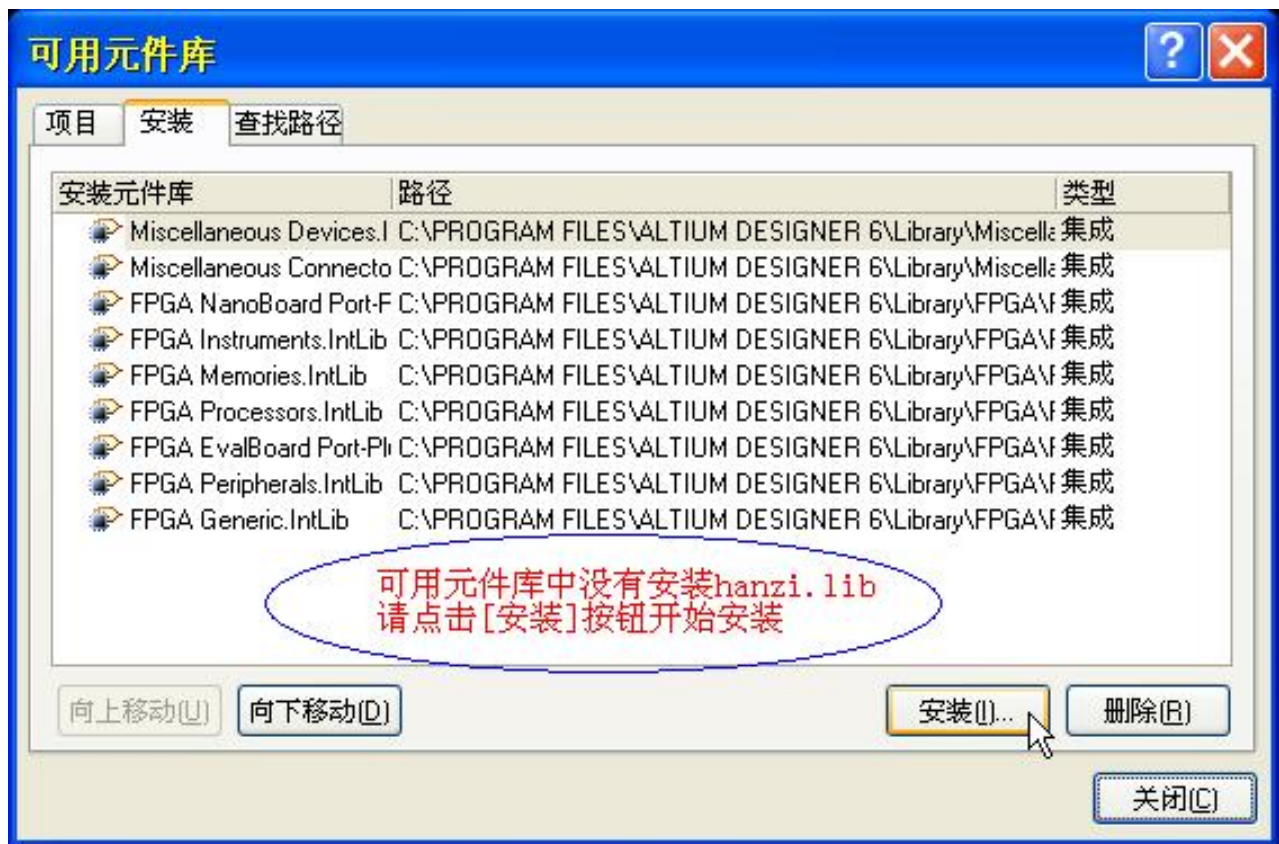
可用元件库

项目 安装 查找路径

| 安装元件库 | 路径 | 类型 |
|---|---|---|
| Miscellaneous Devices.I | C:\PROGRAM FILES\ALTIUM DESIGNER 6\Library\Miscella | 集成 |
| Miscellaneous Connecto | C:\PROGRAM FILES\ALTIUM DESIGNER 6\Library\Miscella | 集成 |
| FPGA NanoBoard Port-F | C:\PROGRAM FILES\ALTIUM DESIGNER 6\Library\FPGA\I | 集成 |
| FPGA Instruments.IntLib | C:\PROGRAM FILES\ALTIUM DESIGNER 6\Library\FPGA\I | 集成 |
| FPGA Memories.IntLib | C:\PROGRAM FILES\ALTIUM DESIGNER 6\Library\FPGA\I | 集成 |
| FPGA Processors.IntLib | C:\PROGRAM FILES\ALTIUM DESIGNER 6\Library\FPGA\I | 集成 |
| FPGA EvalBoard Port-Pl | C:\PROGRAM FILES\ALTIUM DESIGNER 6\Library\FPGA\I | 集成 |
| FPGA Peripherals.IntLib | C:\PROGRAM FILES\ALTIUM DESIGNER 6\Library\FPGA\I | 集成 |
| FPGA Generic.IntLib | C:\PROGRAM FILES\ALTIUM DESIGNER 6\Library\FPGA\I | 集成 |

可用元件库中没有安装hanzi.lib
请点击[安装]按钮开始安装

向上移动(U) 向下移动(D) 安装(I)... 删除(R)

关闭(C)